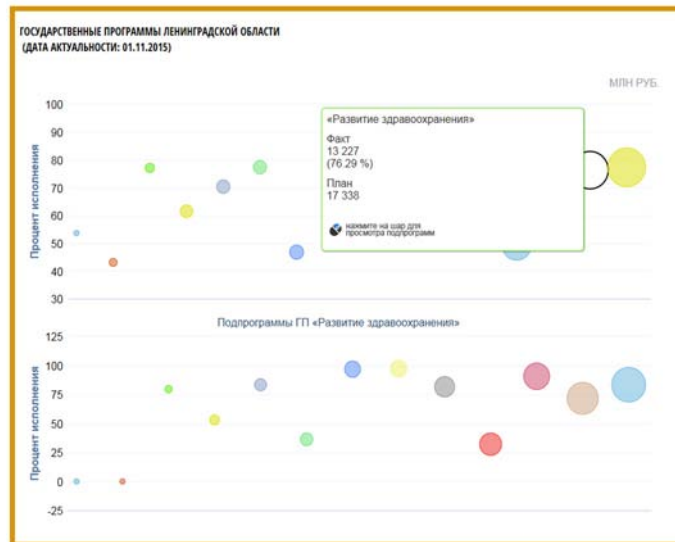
ГОСУДАРСТВЕННЫЕ ПРОГРАММЫ ЛЕНИНГРАДСКОЙ ОБЛАСТИ
(ДАТА АКТУАЛЬНОСТИ: 01.11.2015)

МЛН РУБ.

Процент исполнения

100
90
80
70
60
50
40
30

«Развитие здравоохранения»

Факт
13 227
(76.29 %)

План
17 338

нажмите на шар для просмотра подпрограмм

Подпрограммы ГП «Развитие здравоохранения»

Процент исполнения

125
100
75
50
25
0
-25